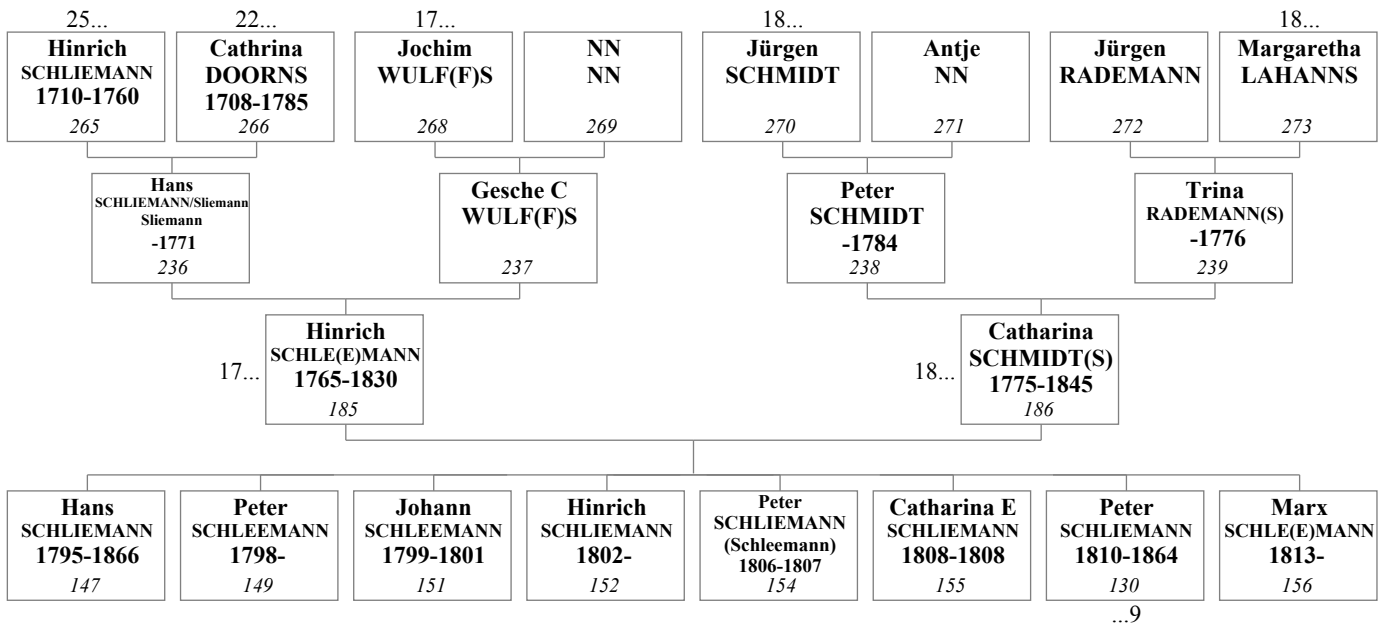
25...
Hinrich
SCHLIEMANN
1710-1760
265

22...
Cathrina
DOORNS
1708-1785
266

17...
Jochim
WULF(F)S
268

NN
NN
269

18...
Jürgen
SCHMIDT
270

Antje
NN
271

Jürgen
RADEMANN
272

18...
Margaretha
LAHANNS
273

Hans
SCHLIEMANN/Sliemann
Sliemann
-1771
236

Gesche C
WULF(F)S
237

Peter
SCHMIDT
-1784
238

Trina
RADEMANN(S)
-1776
239

17...
Hinrich
SCHLE(E)MANN
1765-1830
185

18...
Catharina
SCHMIDT(S)
1775-1845
186

Hans
SCHLIEMANN
1795-1866
147

Peter
SCHLEEMANN
1798-
149

Johann
SCHLEEMANN
1799-1801
151

Hinrich
SCHLIEMANN
1802-
152

Peter
SCHLIEMANN
(Schleemann)
1806-1807
154

Catharina E
SCHLIEMANN
1808-1808
155

Peter
SCHLIEMANN
1810-1864
130
...9

Marx
SCHLE(E)MANN
1813-
156